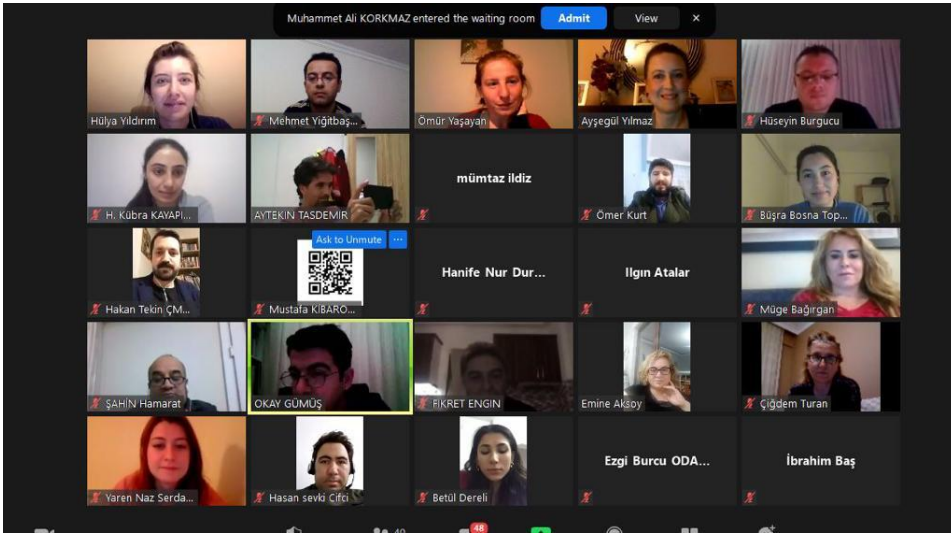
Muhammet Ali KORKMAZ entered the waiting room Admit View ×

Hülya Yıldırım
Mehmet Yiğitbaş...
Ömür Yaşayan
Ayşegül Yılmaz
Hüseyin Burgucu

H. Kübra KAYAPI...
AYTEKIN TASDEMIR
mümtaz ildiz
Ömer Kurt
Büşra Bosna Top...

Hakan Tekin ÇM...
Ask to Unmute
Mustafa KIBARO...
Hanife Nur Dur...
Ilgın Atalar
Müge Bağırgan

ŞAHİN Hamarat
OKAY GÜMÜŞ
FİKRET ENGIN
Emine Aksoy
Çiğdem Turan

Yaren Naz Serda...
Hasan sevki Cifci
Betül Dereli
Ezgi Burcu ODA...
İbrahim Baş

48